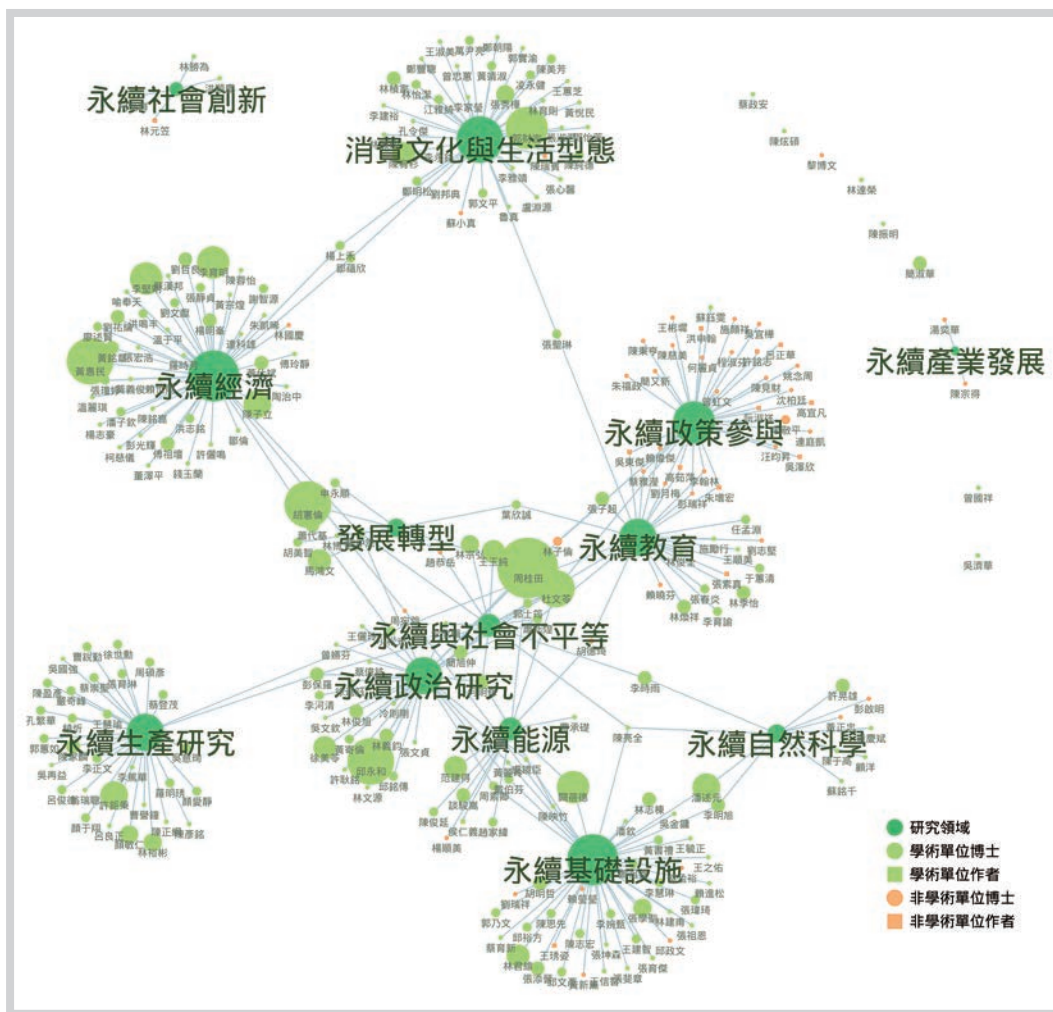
永續社會創新

林師為

林元笠

消費文化與生活型態

永續經濟

永續產業發展

永續政策參與

發展轉型

永續教育

永續與社會不平等

永續政治研究

永續生產研究

永續能源

永續自然科學

永續基礎設施

研究領域
學術單位博士
學術單位作者
非學術單位博士
非學術單位作者